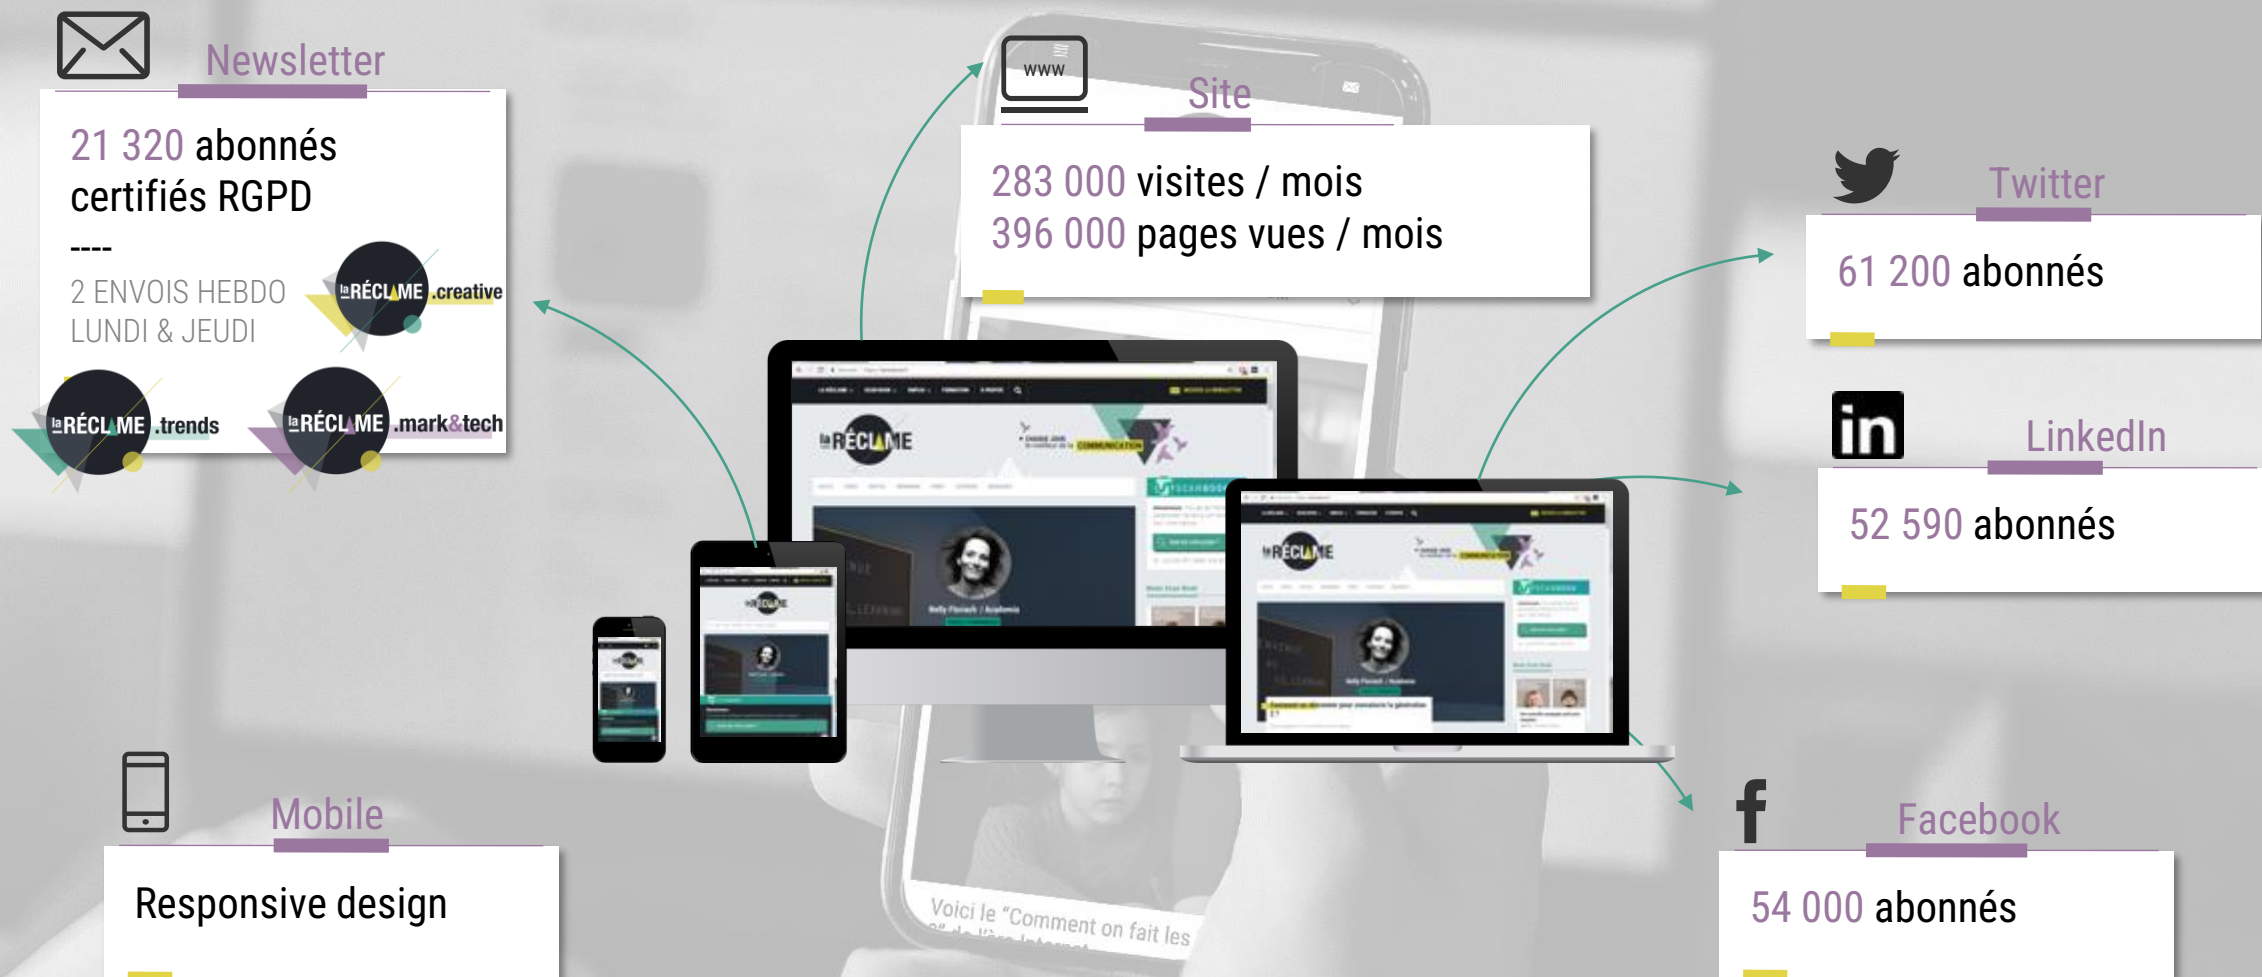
Newsletter

21 320 abonnés certifiés RGPD

----

2 ENVOIS HEBDO
LUNDI & JEUDI

la RÉCLAME .creative

la RÉCLAME .trends

la RÉCLAME .mark&tech

www

Site

283 000 visites / mois
396 000 pages vues / mois

Twitter

61 200 abonnés

in

LinkedIn

52 590 abonnés

la RÉCLAME

la RÉCLAME

Mobile

Responsive design

Facebook

54 000 abonnés

Voici le "Comment on fait les
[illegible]